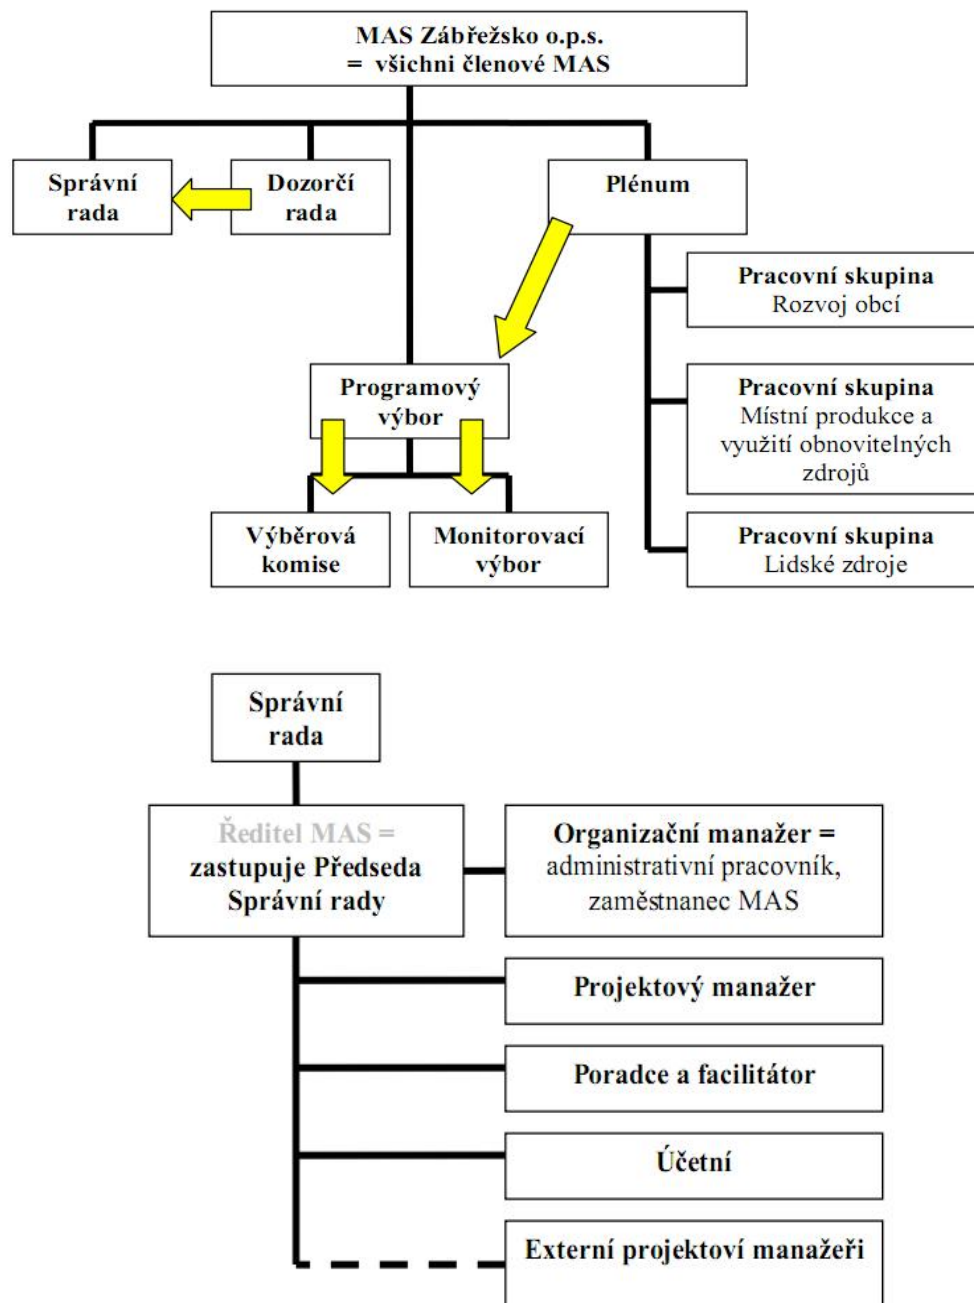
MAS Zábřežsko o.p.s.
= všichni členové MAS

Správní rada

Dozorčí rada

Plénum

Pracovní skupina
Rozvoj obcí

Pracovní skupina
Místní produkce a využití obnovitelných zdrojů

Pracovní skupina
Lidské zdroje

Programový výbor

Výběrová komise

Monitorovací výbor

Správní rada

Ředitel MAS = zastupuje Předseda Správní rady

Organizační manažer = administrativní pracovník, zaměstnanec MAS

Projektový manažer

Poradce a facilitátor

Účetní

Externí projektoví manažeři